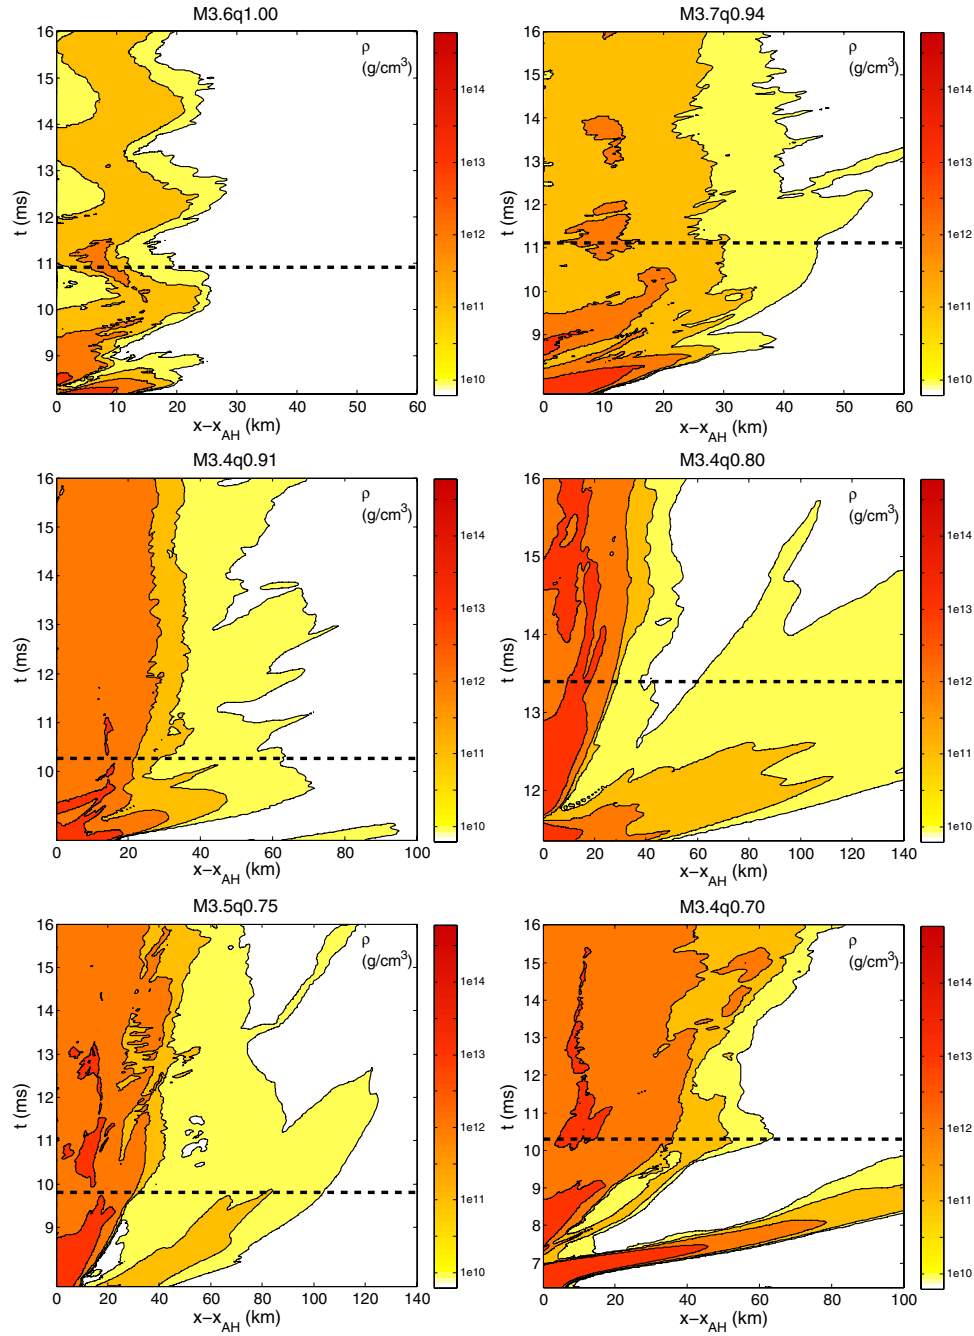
M3.6q1.00

$\rho$ (g/cm$^3$)

1e14
1e13
1e12
1e11
1e10

16
15
14
13
12
11
10
9

t (ms)

0 10 20 30 40 50 60

x−x$_{AH}$ (km)

M3.7q0.94

$\rho$ (g/cm$^3$)

1e14
1e13
1e12
1e11
1e10

16
15
14
13
12
11
10
9

t (ms)

0 10 20 30 40 50 60

x−x$_{AH}$ (km)

M3.4q0.91

$\rho$ (g/cm$^3$)

1e14
1e13
1e12
1e11
1e10

16
15
14
13
12
11
10

t (ms)

0 20 40 60 80 100

x−x$_{AH}$ (km)

M3.4q0.80

$\rho$ (g/cm$^3$)

1e14
1e13
1e12
1e11
1e10

16
15
14
13
12

t (ms)

0 20 40 60 80 100 120 140

x−x$_{AH}$ (km)

M3.5q0.75

$\rho$ (g/cm$^3$)

1e14
1e13
1e12
1e11
1e10

16
15
14
13
12
11
10
9

t (ms)

0 20 40 60 80 100 120 140

x−x$_{AH}$ (km)

M3.4q0.70

$\rho$ (g/cm$^3$)

1e14
1e13
1e12
1e11
1e10

16
15
14
13
12
11
10
9
8
7

t (ms)

0 20 40 60 80 100

x−x$_{AH}$ (km)